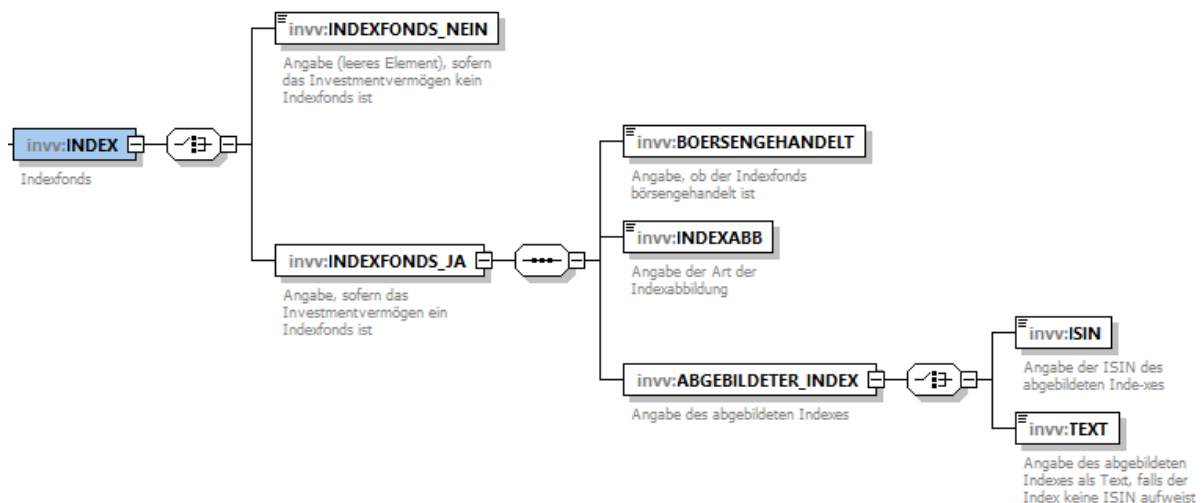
invv:INDEX

Indexfonds

invv:INDEXFONDS_NEIN

Angabe (leeres Element), sofern das Investmentvermögen kein Indexfonds ist

invv:INDEXFONDS_JA

Angabe, sofern das Investmentvermögen ein Indexfonds ist

invv:BOERSENGEHANDELT

Angabe, ob der Indexfonds börsengehandelt ist

invv:INDEXABB

Angabe der Art der Indexabbildung

invv:ABGEBILDETER_INDEX

Angabe des abgebildeten Indexes

invv:ISIN

Angabe der ISIN des abgebildeten Inde-xes

invv:TEXT

Angabe des abgebildeten Indexes als Text, falls der Index keine ISIN aufweist